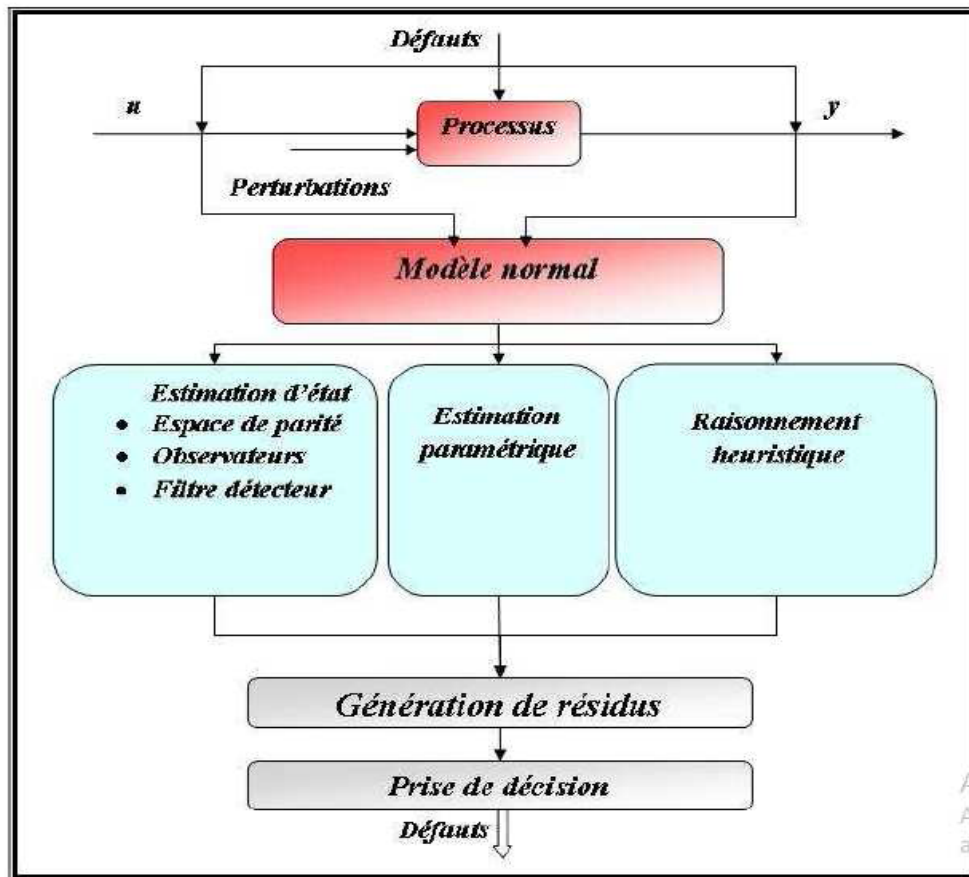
Défauts

u

Processus

y

Perturbations

Modèle normal

Estimation d'état
• Espace de parité
• Observateurs
• Filtre détecteur

Estimation paramétrique

Raisonnement heuristique

Génération de résidus

Prise de décision

Défauts